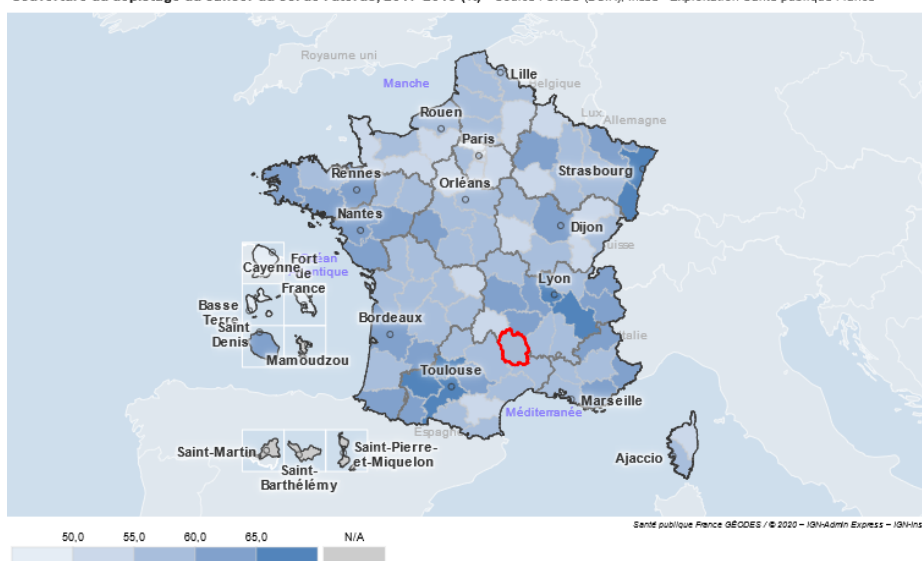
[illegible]

Royaume uni
Manche
Lille
Belgique
Lux
Allemagne
Rouen
Paris
Strasbourg
Rennes
Orléans
Nantes
Dijon
Suisse
Cayenne
Fort de France
Océan Atlantique
Lyon
Basse Terre
Saint Denis
Mamoudzou
Bordeaux
Italie
Toulouse
Marseille
Méditerranée
Espagne
Saint-Martin
Saint-Barthélémy
Saint-Pierre-et-Miquelon
Ajaccio

Santé publique France GÉODES / © 2020 – IGN-Admin Express – IGN-Ins

50,0 55,0 60,0 65,0 N/A